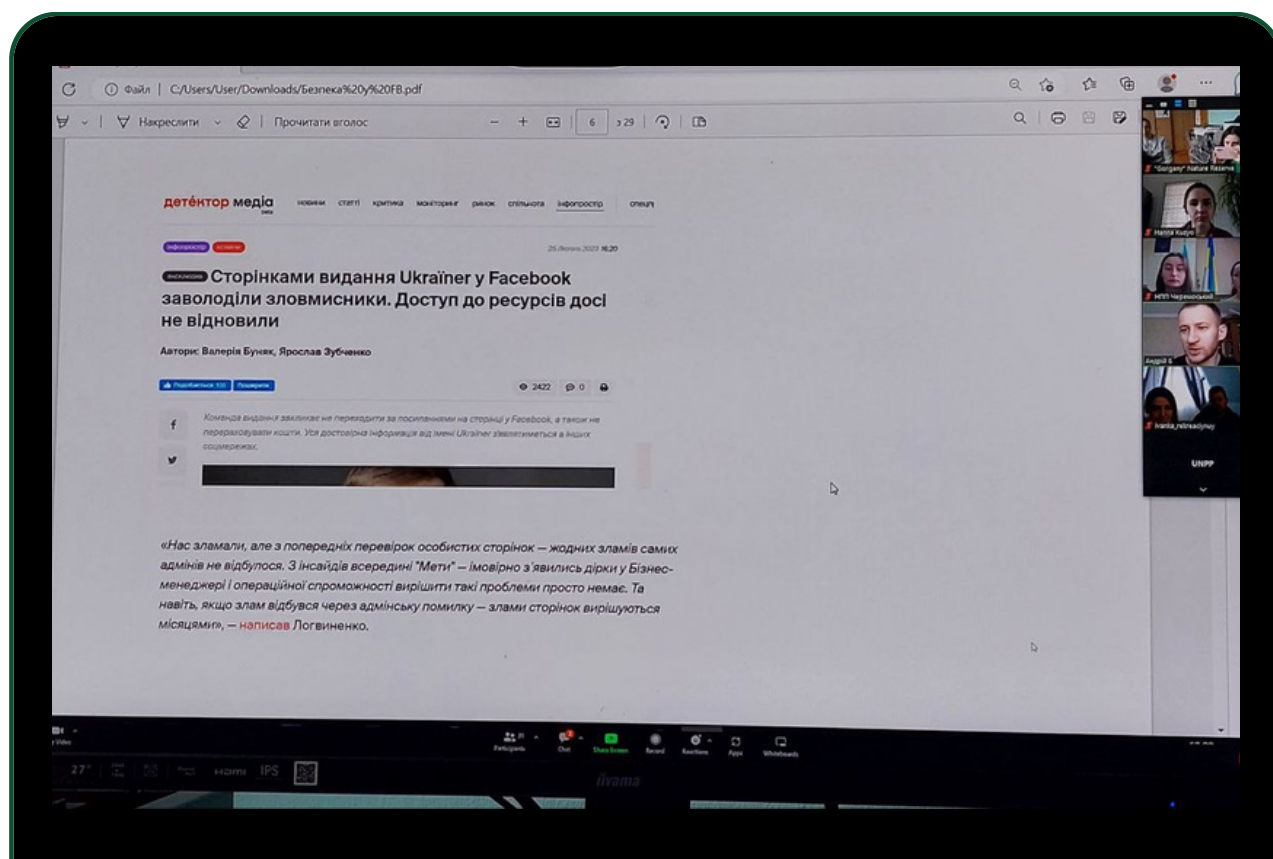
Файл | C:/Users/User/Downloads/Безпека%20у%20FB.pdf

Накреслити | Прочитати вголос

6 з 29

детектор медіа

новини статті критика моніторинг ринок спільнота інфопростір спецпроєкти

інфопростір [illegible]

25 Липень 2023 16:20

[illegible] Сторінками видання Ukraїner у Facebook заволоділи зловмисники. Доступ до ресурсів досі не відновили

Автори: Валерія Буняк, Ярослав Зубченко

2422 0

Команда видання закликає не переходити за посиланнями на сторінці у Facebook, а також не перераховувати кошти. Уся достовірна інформація від імені Ukraїner з'являтиметься в інших соцмережах.

«Нас зламали, але з попередніх перевірок особистих сторінок — жодних зламів самих адмінів не відбулося. З інсайдів всередині "Мети" — імовірно з'явились дірки у Бізнес-менеджері і операційної спроможності вирішити такі проблеми просто немає. Та навіть, якщо злам відбувся через адмінську помилку — злами сторінок вирішуються місяцями», — написав Логвиненко.

"Gorgany" Nature Reserve

Hanna Kudyn

НПП Черемоський

Андрій Б

Ivanka_nitreadiynuy

UNPP

Participants Chat Share Screen Record Reactions Apps Whiteboards

27° HDMI IPS

iiyama